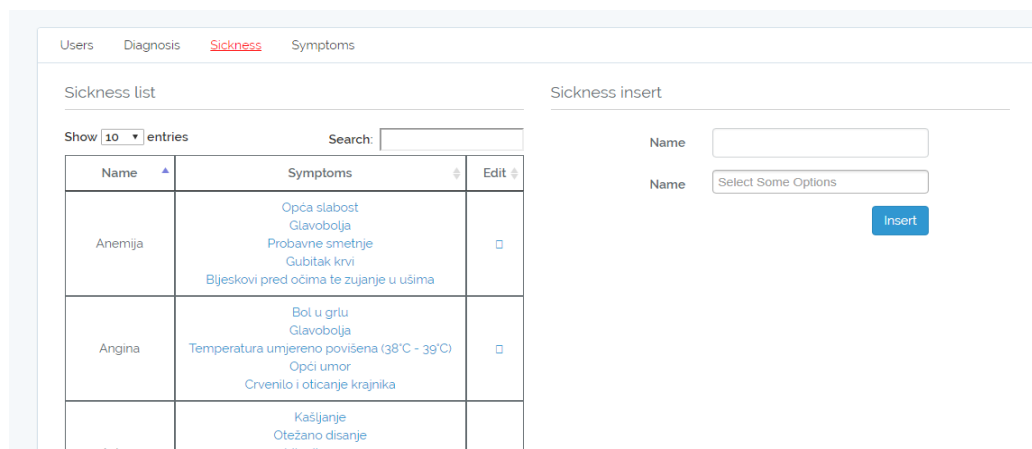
Users Diagnosis Sickness Symptoms

Sickness list

Show 10 entries

Search:

| Name | Symptoms | Edit |
|---|---|---|
| Anemija | Opća slabost<br>Glavobolja<br>Probavne smetnje<br>Gubitak krvi<br>Bljeskovi pred očima te zujanje u ušima | ▯ |
| Angina | Bol u grlu<br>Glavobolja<br>Temperatura umjereno povišena (38°C - 39°C)<br>Opći umor<br>Crvenilo i oticanje krajnika | ▯ |
| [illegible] | Kašljanje<br>Otežano disanje<br>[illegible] | |

Sickness insert

Name

Name Select Some Options

Insert